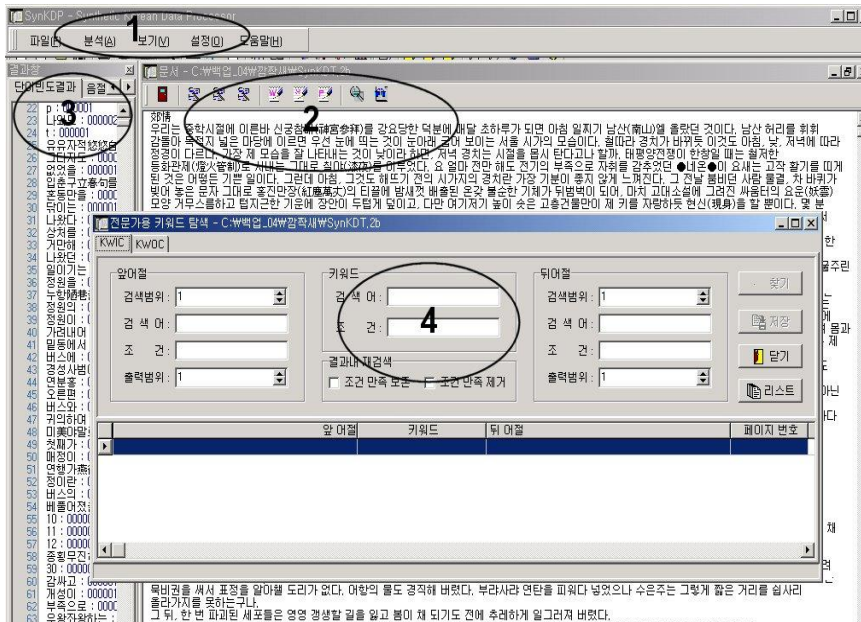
SynKDP - Synthetic Korean Data Processor

파일(F) 분석(A) 보기(V) 설정(O) 도움말(H)

1

결과창

단어빈도결과 음절

3

22 p : 000001
23 나박으 : 000002
24 t : 000001
25 유유자적
26 그다지도
27 엔간 : 000
28 법석을 : 000001
29 입춘구경
30 호통만을 : 0000
31 무더 : 000
32 나왔다
33 상처를
34 거만해
35 나왔던
36 일어가는
37 정원을
38 수렁에
39 정의의
40 정원이
40 가려내어
41 밀동에서
42 버스에
43 경성사범
44 연분홍
45 오른편
46 버스와
47 귀의하여
48 첫째가
49 매정이
50 연행가
51 정이란
52 버스의
53 베풀어졌
54 10 : 0000
55 11 : 0000
56 12 : 0000
57 종횡무진
58 30 : 0000
59 감싸고
60 개성이 : 000001
61 부족으로 : 000
62 우왕좌왕하는

문서 - C:₩백업_04₩깜작새₩SynKDT.2b

2

郊情
우리는 중학시절에 이른바 신궁참배(神宮參拜)를 강요당한 덕분에 매달 초하루가 되면 아침 일찌기 남산(南山)에 올랐던 것이다. 남산 허리를 휘휘 감돌아 꼭대기 넓은 마당에 이르면 우선 눈에 띄는 것이 눈아래 굽어 보이는 서울 시가의 모습이다. 철따라 경치가 바뀌듯 이것도 아침, 낮, 저녁에 따라 정경이 다르다. 가장 제 모습을 잘 나타내는 것이 낮이라 하면, 저녁 경치는 시절을 몹시 탄다고나 할까. 태평양전쟁이 한창일 때는 철저한 등화관제(燈火管制)로 거리는 그대로 칠(漆)흑을 이루었다. 요 얼마 전만 해도 전기의 부족으로 자취를 감추었던 ●네온●이 요새는 고작 활기를 띠게 된 것은 어떻든 기쁜 일이다. 그런데 아침, 그것도 해뜨기 전의 시가지의 경치란 가장 기분이 좋지 않게 느껴진다. 그 전날 붐비던 사람 물결, 차 바퀴가 빚어 놓은 문자 그대로 홍진만장(紅塵萬丈)의 티끌에 밤새껏 배출된 온갖 불순한 기체가 뒤범벅이 되어, 마치 고대소설에 그려진 싸움터의 요운(妖雲) 모양 거무스름하고 텁지근한 기운에 장안이 두텁게 덮이고, 다만 여기저기 높이 솟은 고층건물만이 제 키를 자랑하듯 현신(現身)을 할 뿐이다. 몇 분

전문가용 키워드 탐색 - C:₩백업_04₩깜작새₩SynKDT.2b

KWIC KWOC

앞어절
검색범위 : 1
검 색 어 :
조 건 :
출력범위 : 1

키워드
검 색 어 :
조 건 :

4

결과내 재검색
조건 만족 보존 조건 만족 제거

뒤어절
검색범위 : 1
검 색 어 :
조 건 :
출력범위 : 1

찾기
저장
닫기
리스트

| | 앞 어절 | 키워드 | 뒤 어절 | 페이지 번호 |
|---|---|---|---|---|
| ▶ | | | | |

목비권을 써서 표정을 알아볼 도리가 없다. 어항의 물도 경직해 버렸다. 부라사라 연탄을 피워다 넣었으나 수은주는 그렇게 짧은 거리를 쉽사리 올라가지를 못하는구나.
그 뒤, 한 번 파괴된 세포들은 영영 갱생할 길을 잃고 봄이 채 되기도 전에 추레하게 일그러져 버렸다.